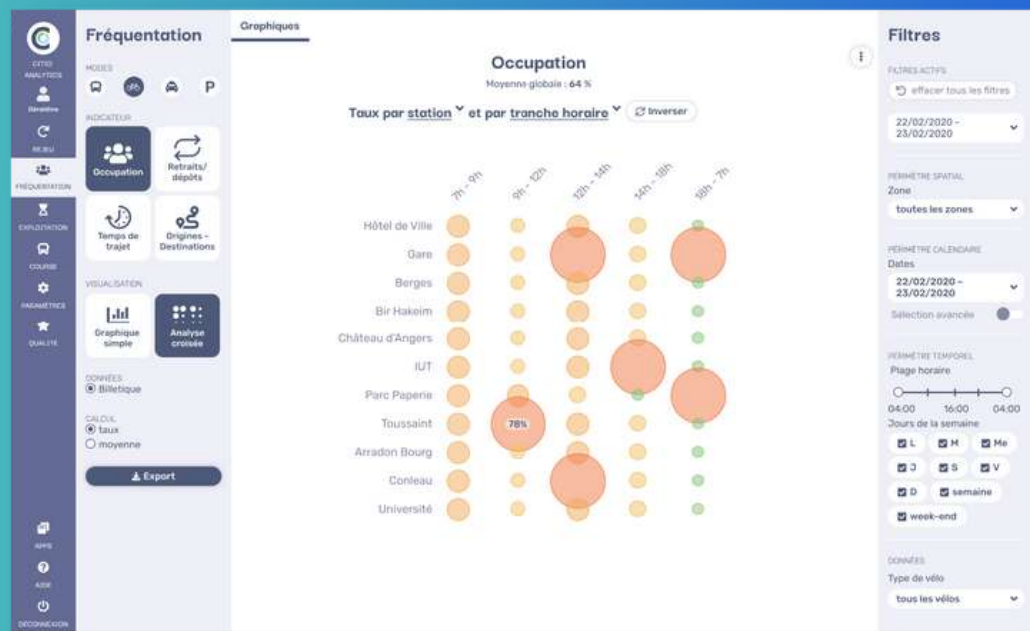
CITIO ANALYTICS
Générique
REJEU
FRÉQUENTATION
EXPLOITATION
COURSE
PARAMÈTRES
QUALITÉ
APPS
AIDE
DÉCONNEXION

Fréquentation

MODES
P

INDICATEUR
Occupation
Retraits/ dépôts
Temps de trajet
Origines - Destinations

VISUALISATION
Graphique simple
Analyse croisée

DONNÉES
Billetique

CALCUL
taux
moyenne

Export

Graphiques

Occupation
Moyenne globale : 64 %

Taux par station et par tranche horaire
Inverser

7h - 9h
9h - 12h
12h - 14h
14h - 18h
18h - 7h

Hôtel de Ville
Gare
Berges
Bir Hakeim
Château d'Angers
IUT
Parc Paperie
Toussaint
Arradon Bourg
Conleau
Université

78%

Filtres

FILTRES ACTIFS
effacer tous les filtres
22/02/2020 - 23/02/2020

PERIMÈTRE SPATIAL
Zone
toutes les zones

PERIMÈTRE CALENDAIRE
Dates
22/02/2020 - 23/02/2020
Sélection avancée

PERIMÈTRE TEMPOREL
Plage horaire
04:00 16:00 04:00
Jours de la semaine
L
M
Me
J
S
V
D
semaine
week-end

DONNÉES
Type de vélo
tous les vélos